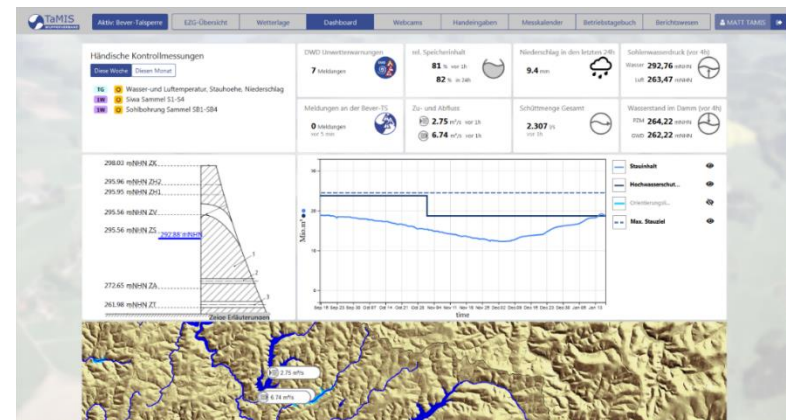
TaMIS

Aktiv: Bever-Talsperre | EZG-Übersicht | Wetterlage | Dashboard | Webcams | Handeingaben | Messkalender | Betriebstagebuch | Berichtswesen | MATT TAMIS

Händische Kontrollmessungen

Diese Woche | Diesen Monat

TG Wasser- und Luftemperatur, Stauhoehe, Niederschlag
SW Siwa Sammel S1-S4
SW Sohlbohrung Sammel SB1-SB4

DWD Unwetterwarnungen
7 Meldungen

rel. Speicherinhalt
81 % vor 1h
82 % in 24h

Niederschlag in den letzten 24h
9.4 mm

Sohlenwasserdruck (vor 4h)
Wasser 292,76 mNHN
Luft 263,47 mNHN

Meldungen an der Bever-TS
0 Meldungen
vor 5 min

Zu- und Abfluss
2.75 m³/s vor 1h
6.74 m³/s vor 1h

Schüttmenge Gesamt
2.307 l/s
vor 5h

Wasserstand im Damm (vor 4h)
P2M 264,22 mNHN
GWD 262,22 mNHN

298.03 mNHN ZK
295.96 mNHN ZH2
295.95 mNHN ZH1
295.56 mNHN ZV
295.56 mNHN ZS
292.88 mNHN
272.65 mNHN ZA
261.98 mNHN ZT
1
2
3
Zeige Erläuterungen

Mio.m³
time

Stauinhalt
Hochwasserschut...
Orientierungsli...
Max. Stauziel

2.75 m³/s
6.74 m³/s